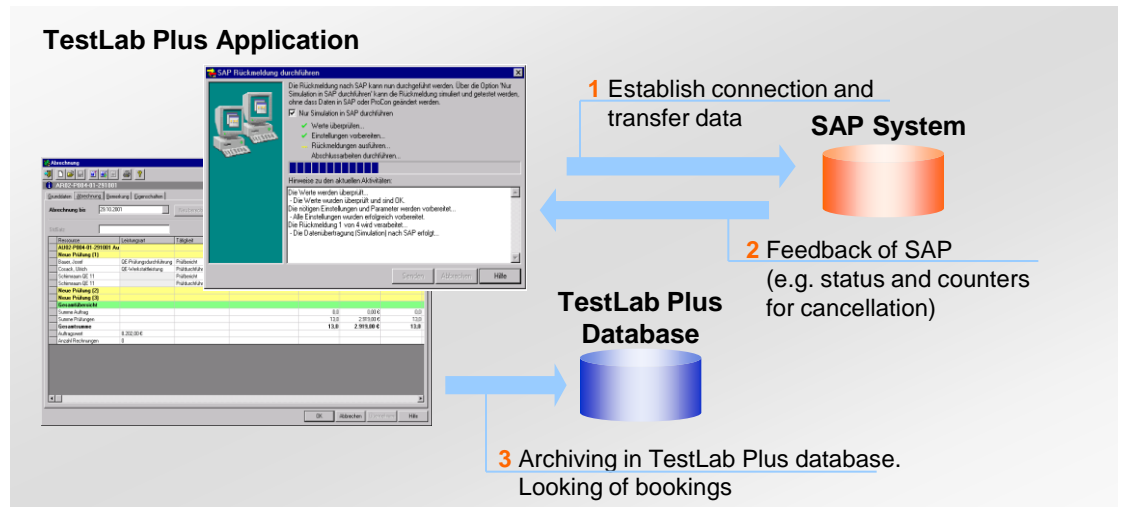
TestLab Plus Application

SAP Rückmeldung durchführen

Die Rückmeldung nach SAP kann nun durchgeführt werden. Über die Option 'Nur Simulation in SAP durchführen' kann die Rückmeldung simuliert und getestet werden, ohne dass Daten in SAP oder ProCon geändert werden.

Nur Simulation in SAP durchführen

Werte überprüfen...
Einstellungen vorbereiten...
Rückmeldungen ausführen...
Abschlussarbeiten durchführen...

Hinweise zu den aktuellen Aktivitäten:

Die Werte werden überprüft...
- Die Werte wurden überprüft und sind OK.
Die nötigen Einstellungen und Parameter werden vorbereitet...
- Alle Einstellungen wurden erfolgreich vorbereitet.
Die Rückmeldung 1 von 4 wird verarbeitet...
- Die Datenübertragung (Simulation) nach SAP erfolgt...

Senden Abbrechen Hilfe

Abrechnung

AR02-P004-01-291001

Abrechnung bis: 29.10.2001

| Ressource | Leistungsart | Tätigkeit |
|---|---|---|
| AR02-P004-01-291001 Au | | |
| Neue Prüfung (1) | | |
| Bauer, Josef | QE-Prüfungsdurchführung | Prüfbericht |
| Cossack, Ulrich | QE-Werkstattleistung | Prüfdurchführ |
| Schemsam QE 11 | | Prüfbericht |
| Schemsam QE 11 | | Prüfdurchführ |
| Neue Prüfung (2) | | |
| Neue Prüfung (3) | | |
| Gesamtübersicht | | |
| Summe Auftrag | | 0,0 0,00 € 0,0 |
| Summe Prüfungen | | 13,0 2.919,00 € 13,0 |
| Gesamtsumme | | 13,0 2.919,00 € 13,0 |
| Auftragswert | 8.202,00 € | |
| Anzahl Rechnungen | 0 | |

OK Abbrechen Hilfe

1 Establish connection and transfer data

SAP System

2 Feedback of SAP (e.g. status and counters for cancellation)

TestLab Plus Database

3 Archiving in TestLab Plus database. Looking of bookings